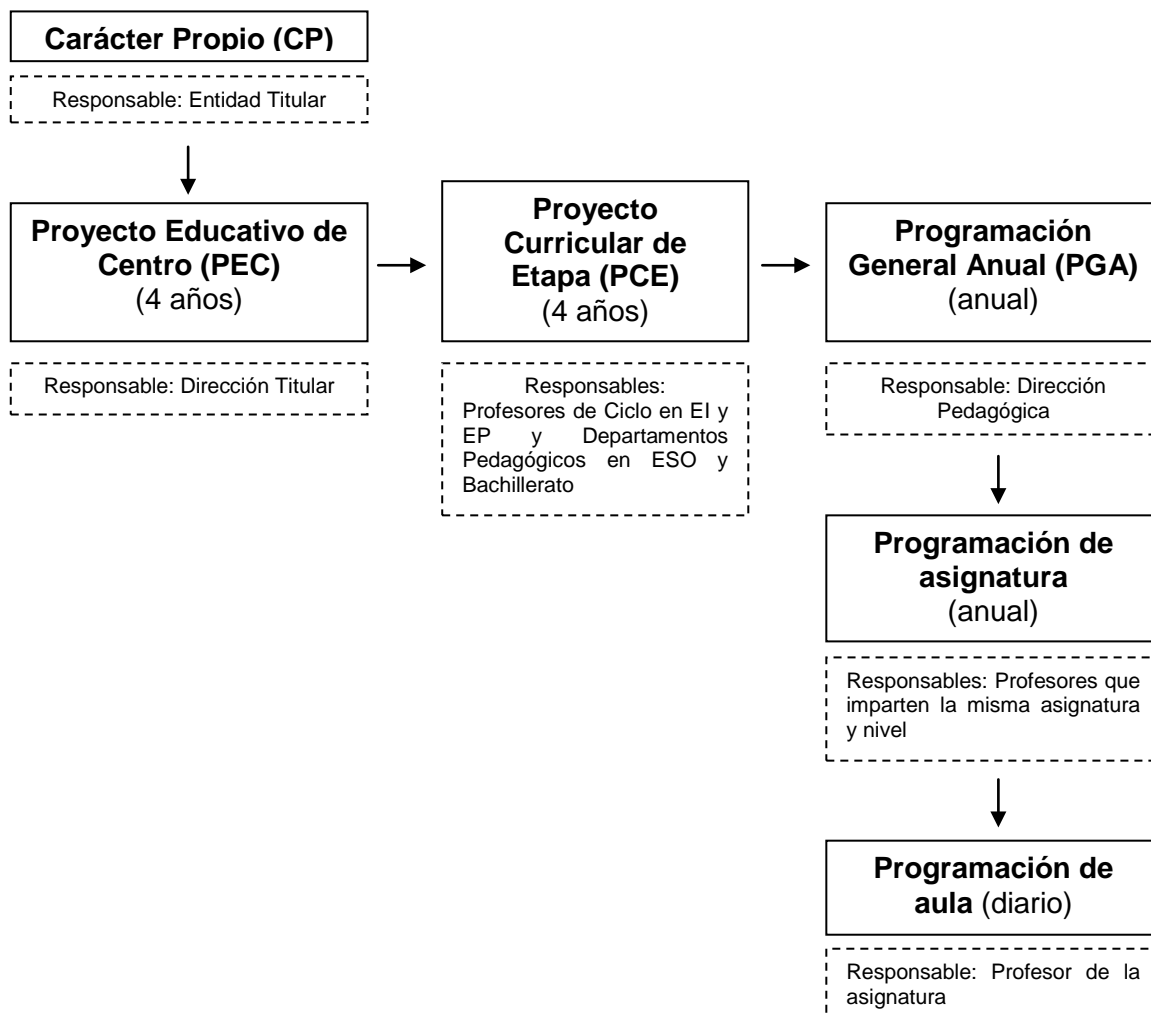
Carácter Propio (CP)

Responsable: Entidad Titular

Proyecto Educativo de Centro (PEC)
(4 años)

Responsable: Dirección Titular

Proyecto Curricular de Etapa (PCE)
(4 años)

Responsables: Profesores de Ciclo en EI y EP y Departamentos Pedagógicos en ESO y Bachillerato

Programación General Anual (PGA)
(anual)

Responsable: Dirección Pedagógica

Programación de asignatura
(anual)

Responsables: Profesores que imparten la misma asignatura y nivel

Programación de aula (diario)

Responsable: Profesor de la asignatura